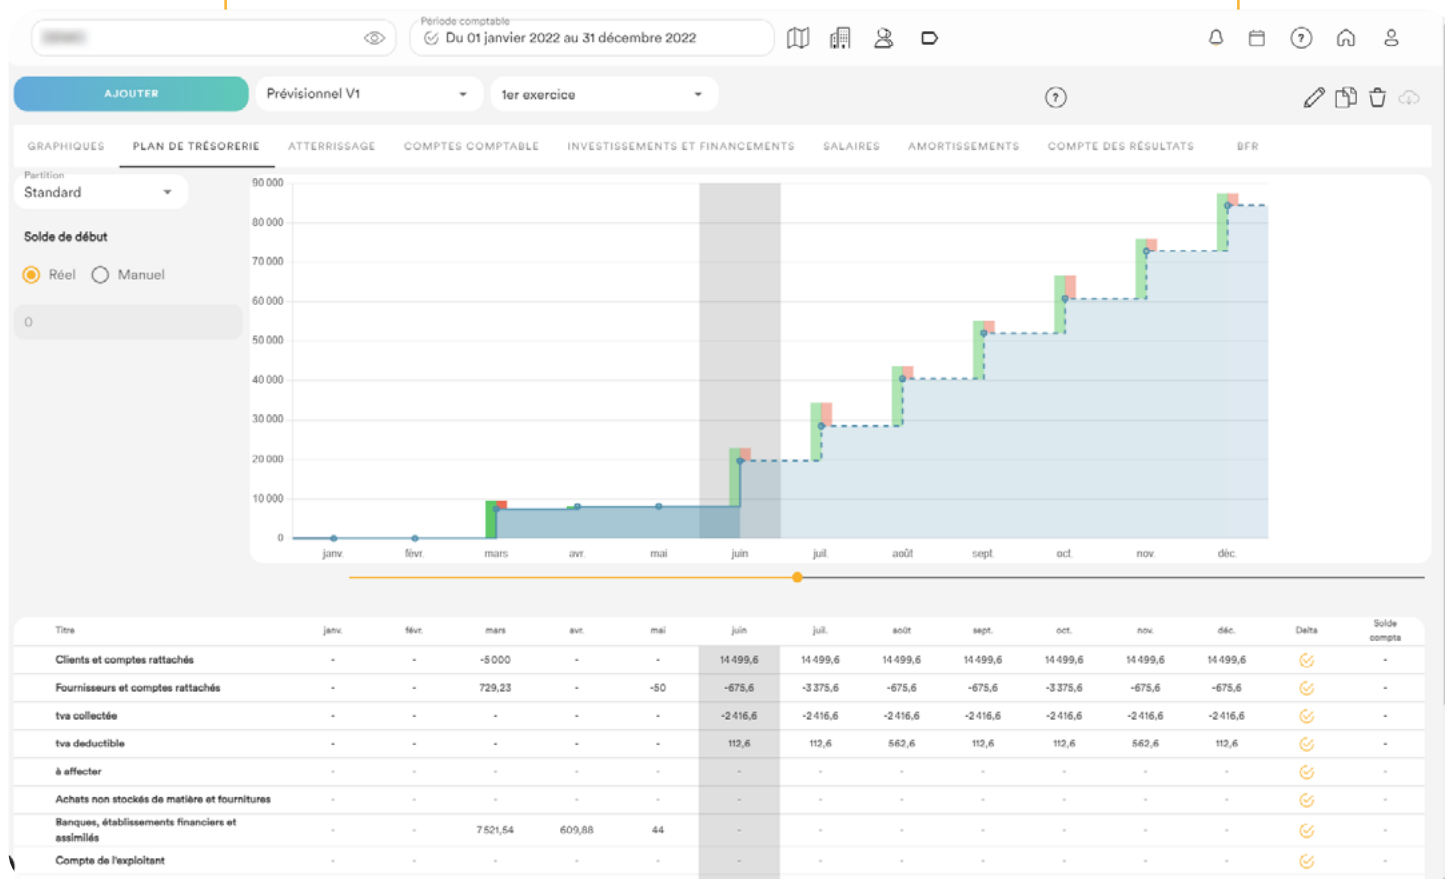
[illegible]

Période comptable
Du 01 janvier 2022 au 31 décembre 2022

AJOUTER

Prévisionnel V1

1er exercice

GRAPHIQUES PLAN DE TRÉSORERIE ATTERRISSAGE COMPTES COMPTABLE INVESTISSEMENTS ET FINANCEMENTS SALAIRES AMORTISSEMENTS COMPTE DES RÉSULTATS BFR

Partition
Standard

Solde de début

Réel Manuel

0

90 000
80 000
70 000
60 000
50 000
40 000
30 000
20 000
10 000
0

janv. févr. mars avr. mai juin juil. août sept. oct. nov. déc.

| Titre | janv. | févr. | mars | avr. | mai | juin | juil. | août | sept. | oct. | nov. | déc. | Delta | Solde compta |
|---|---|---|---|---|---|---|---|---|---|---|---|---|---|---|
| Clients et comptes rattachés | - | - | -5 000 | - | - | 14 499,6 | 14 499,6 | 14 499,6 | 14 499,6 | 14 499,6 | 14 499,6 | 14 499,6 | | - |
| Fournisseurs et comptes rattachés | - | - | 729,23 | - | -50 | -675,6 | -3 375,6 | -675,6 | -675,6 | -3 375,6 | -675,6 | -675,6 | | - |
| tva collectée | - | - | - | - | - | -2 416,6 | -2 416,6 | -2 416,6 | -2 416,6 | -2 416,6 | -2 416,6 | -2 416,6 | | - |
| tva deductible | - | - | - | - | - | 112,6 | 112,6 | 562,6 | 112,6 | 112,6 | 562,6 | 112,6 | | - |
| à affecter | - | - | - | - | - | - | - | - | - | - | - | - | | - |
| Achats non stockés de matière et fournitures | - | - | - | - | - | - | - | - | - | - | - | - | | - |
| Banques, établissements financiers et assimilés | - | - | 7 521,54 | 609,88 | 44 | - | - | - | - | - | - | - | | - |
| Compte de l'exploitant | - | - | - | - | - | - | - | - | - | - | - | - | | - |